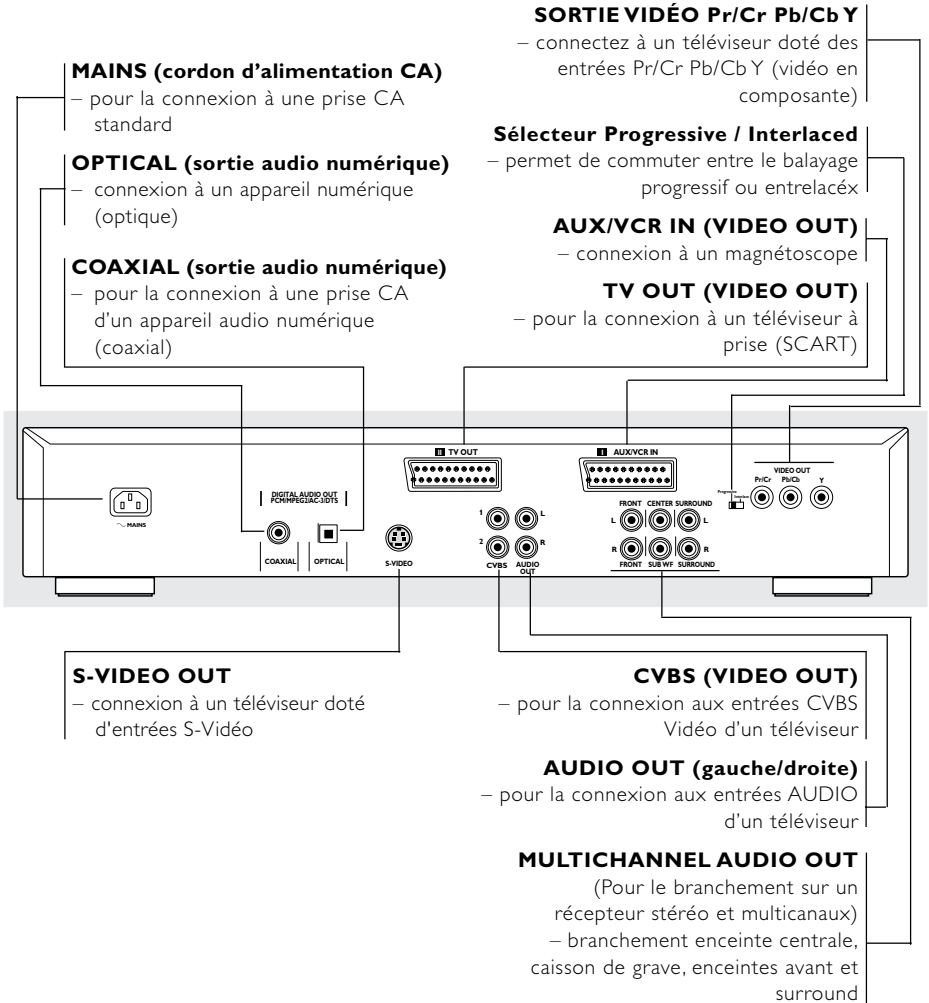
MAINS (cordon d'alimentation CA)
– pour la connexion à une prise CA standard

OPTICAL (sortie audio numérique)
– connexion à un appareil numérique (optique)

COAXIAL (sortie audio numérique)
– pour la connexion à une prise CA d'un appareil audio numérique (coaxial)

SORTIE VIDÉO Pr/Cr Pb/Cb Y
– connectez à un téléviseur doté des entrées Pr/Cr Pb/Cb Y (vidéo en composante)

Sélecteur Progressive / Interlaced
– permet de commuter entre le balayage progressif ou entrelacéx

AUX/VCR IN (VIDEO OUT)
– connexion à un magnétoscope

TV OUT (VIDEO OUT)
– pour la connexion à un téléviseur à prise (SCART)

MAINS
DIGITAL AUDIO OUT PCM/MPEG2/AC-3/DTS
COAXIAL
OPTICAL
S-VIDEO
II TV OUT
1 L
2 R
CVBS
AUDIO OUT
I AUX/VCR IN
FRONT CENTER SURROUND
L L
R R
FRONT SUB WF SURROUND
Progressive Interlaced
VIDEO OUT
Pr/Cr Pb/Cb Y

S-VIDEO OUT
– connexion à un téléviseur doté d'entrées S-Vidéo

CVBS (VIDEO OUT)
– pour la connexion aux entrées CVBS Vidéo d'un téléviseur

AUDIO OUT (gauche/droite)
– pour la connexion aux entrées AUDIO d'un téléviseur

MULTICHANNEL AUDIO OUT
(Pour le branchement sur un récepteur stéréo et multicanaux)
– branchement enceinte centrale, caisson de grave, enceintes avant et surround